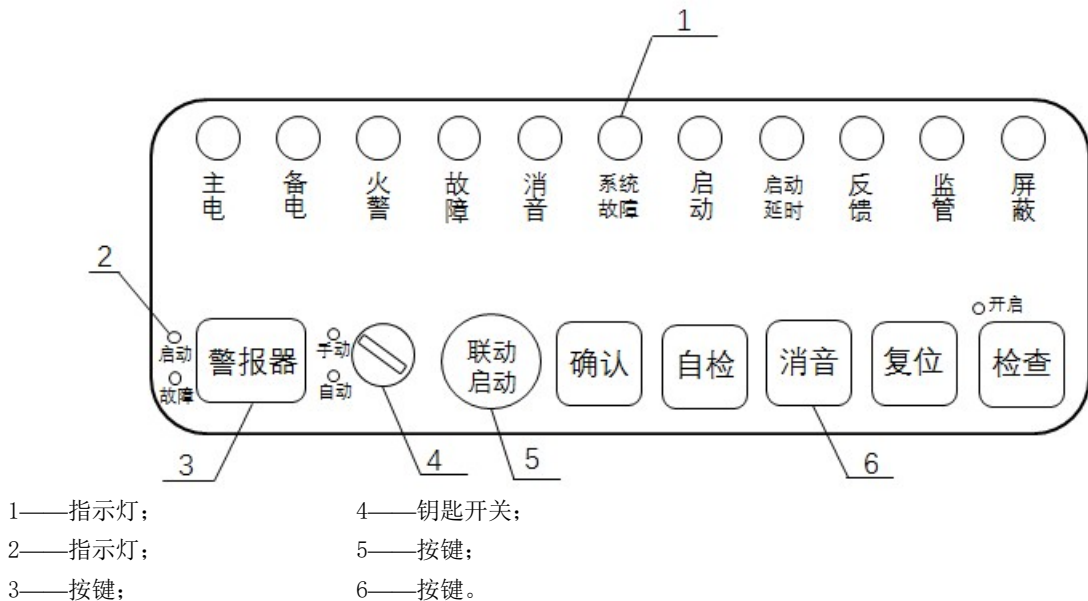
1

主电 备电 火警 故障 消音 系统故障 启动 启动延时 反馈 监管 屏蔽

2

启动 故障 警报器 手动 自动 联动启动 确认 自检 消音 复位 开启 检查

3 4 5 6

1——指示灯；

2——指示灯；

3——按键；

4——钥匙开关；

5——按键；

6——按键。